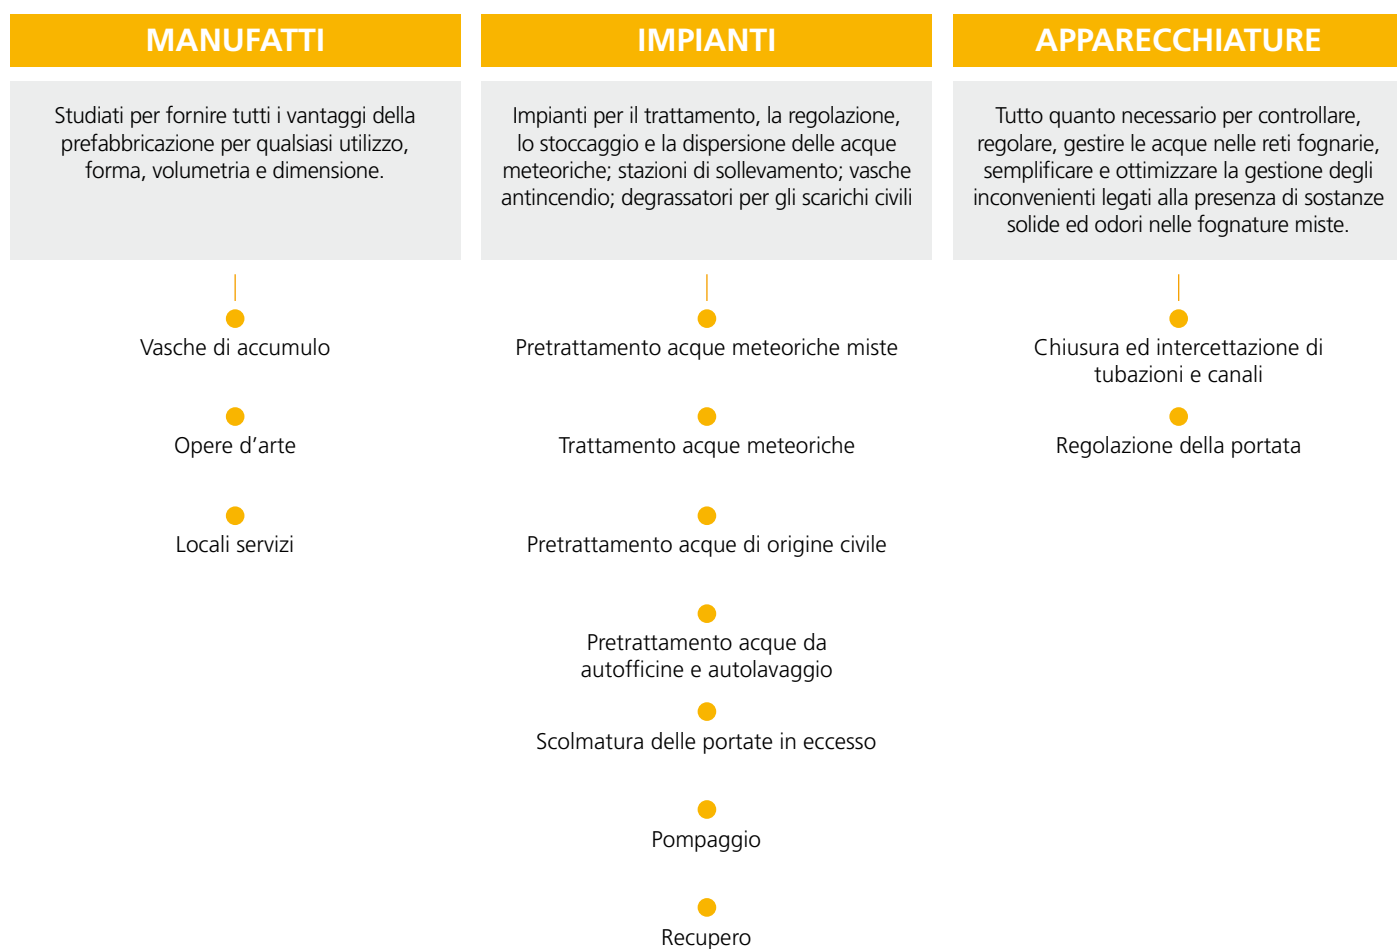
MANUFATTI

Studiati per fornire tutti i vantaggi della prefabbricazione per qualsiasi utilizzo, forma, volumetria e dimensione.

Vasche di accumulo

Opere d’arte

Locali servizi

IMPIANTI

Impianti per il trattamento, la regolazione, lo stoccaggio e la dispersione delle acque meteoriche; stazioni di sollevamento; vasche antincendio; degrassatori per gli scarichi civili

Pretrattamento acque meteoriche miste

Trattamento acque meteoriche

Pretrattamento acque di origine civile

Pretrattamento acque da autofficine e autolavaggio

Scolmatura delle portate in eccesso

Pompaggio

Recupero

APPARECCHIATURE

Tutto quanto necessario per controllare, regolare, gestire le acque nelle reti fognarie, semplificare e ottimizzare la gestione degli inconvenienti legati alla presenza di sostanze solide ed odori nelle fognature miste.

Chiusura ed intercettazione di tubazioni e canali

Regolazione della portata